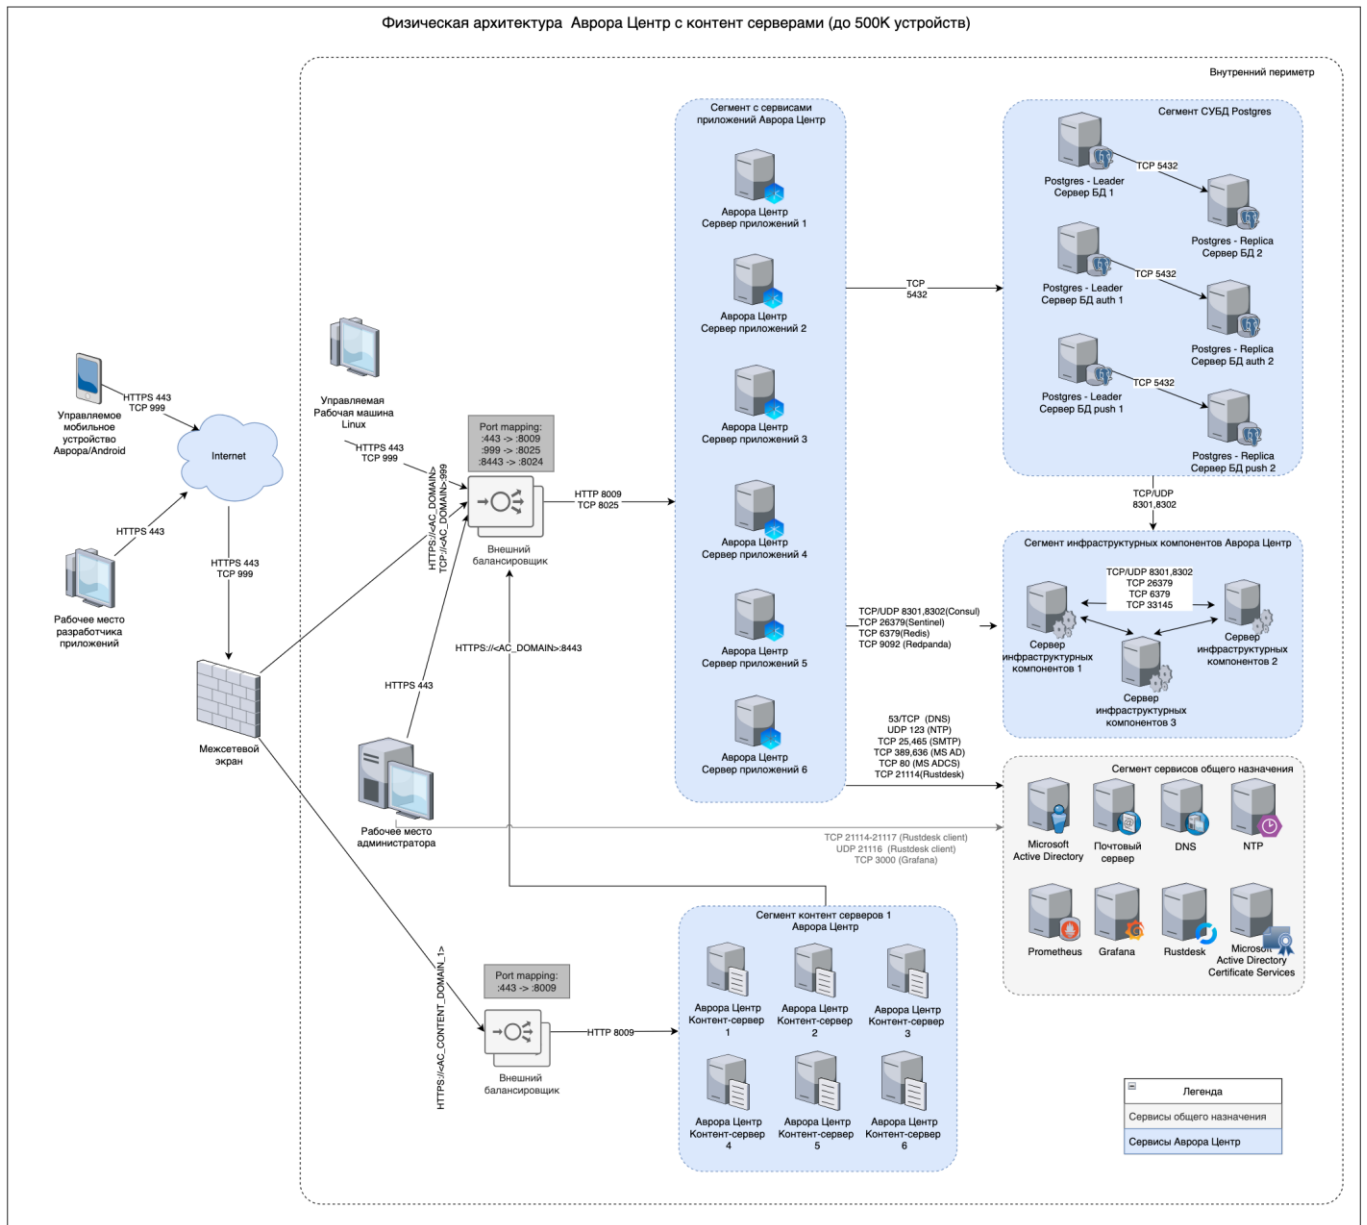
Физическая архитектура Аврора Центр с контент серверами (до 500K устройств)

Внутренний периметр

Управляемое мобильное устройство Аврора/Android

HTTPS 443
TCP 999

Internet

HTTPS 443

Рабочее место разработчика приложений

HTTPS 443
TCP 999

Межсетевой экран

Управляемая Рабочая машина Linux

HTTPS 443
TCP 999

Port mapping:
:443 -> :8009
:999 -> :8025
:8443 -> :8024

HTTPS://<AC_DOMAIN>
TCP://<AC_DOMAIN>:999

Внешний балансировщик

HTTP 8009
TCP 8025

HTTPS://<AC_DOMAIN>:8443

HTTPS 443

Рабочее место администратора

Сегмент с сервисами приложений Аврора Центр

Аврора Центр
Сервер приложений 1

Аврора Центр
Сервер приложений 2

Аврора Центр
Сервер приложений 3

Аврора Центр
Сервер приложений 4

Аврора Центр
Сервер приложений 5

Аврора Центр
Сервер приложений 6

TCP
5432

Сегмент СУБД Postgres

Postgres - Leader
Сервер БД 1

TCP 5432

Postgres - Replica
Сервер БД 2

Postgres - Leader
Сервер БД auth 1

TCP 5432

Postgres - Replica
Сервер БД auth 2

Postgres - Leader
Сервер БД push 1

TCP 5432

Postgres - Replica
Сервер БД push 2

TCP/UDP
8301,8302

Сегмент инфраструктурных компонентов Аврора Центр

TCP/UDP 8301,8302(Consul)
TCP 26379(Sentinel)
TCP 6379(Redis)
TCP 9092 (Redpanda)

TCP/UDP 8301,8302
TCP 26379
TCP 6379
TCP 33145

Сервер инфраструктурных компонентов 1

Сервер инфраструктурных компонентов 2

Сервер инфраструктурных компонентов 3

53/TCP (DNS)
UDP 123 (NTP)
TCP 25,465 (SMTP)
TCP 389,636 (MS AD)
TCP 80 (MS ADCS)
TCP 21114(Rustdesk)

Сегмент сервисов общего назначения

Microsoft Active Directory

Почтовый сервер

DNS

NTP

Prometheus

Grafana

Rustdesk

Microsoft Active Directory Certificate Services

TCP 21114-21117 (Rustdesk client)
UDP 21116 (Rustdesk client)
TCP 3000 (Grafana)

HTTPS://<AC_CONTENT_DOMAIN_1>

Port mapping:
:443 -> :8009

Внешний балансировщик

HTTP 8009

Сегмент контент серверов 1 Аврора Центр

Аврора Центр Контент-сервер 1

Аврора Центр Контент-сервер 2

Аврора Центр Контент-сервер 3

Аврора Центр Контент-сервер 4

Аврора Центр Контент-сервер 5

Аврора Центр Контент-сервер 6

Легенда

Сервисы общего назначения

Сервисы Аврора Центр